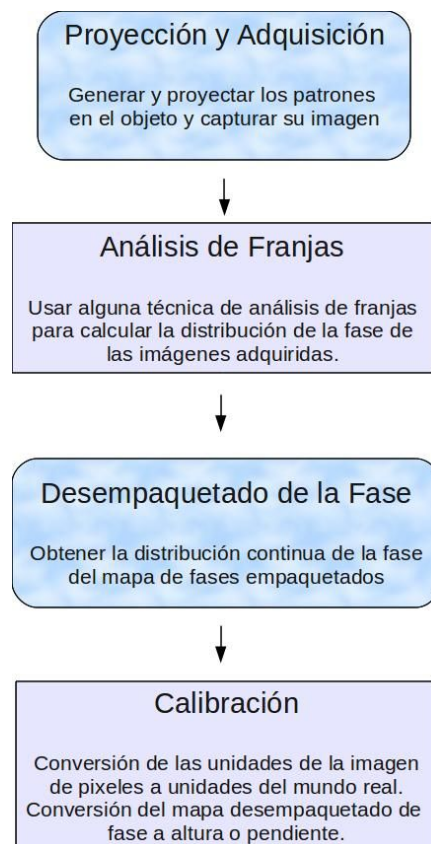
Proyección y Adquisición

Generar y proyectar los patrones en el objeto y capturar su imagen

Análisis de Franjas

Usar alguna técnica de análisis de franjas para calcular la distribución de la fase de las imágenes adquiridas.

Desempaquetado de la Fase

Obtener la distribución continua de la fase del mapa de fases empaquetados

Calibración

Conversión de las unidades de la imagen de pixeles a unidades del mundo real. Conversión del mapa desempaquetado de fase a altura o pendiente.